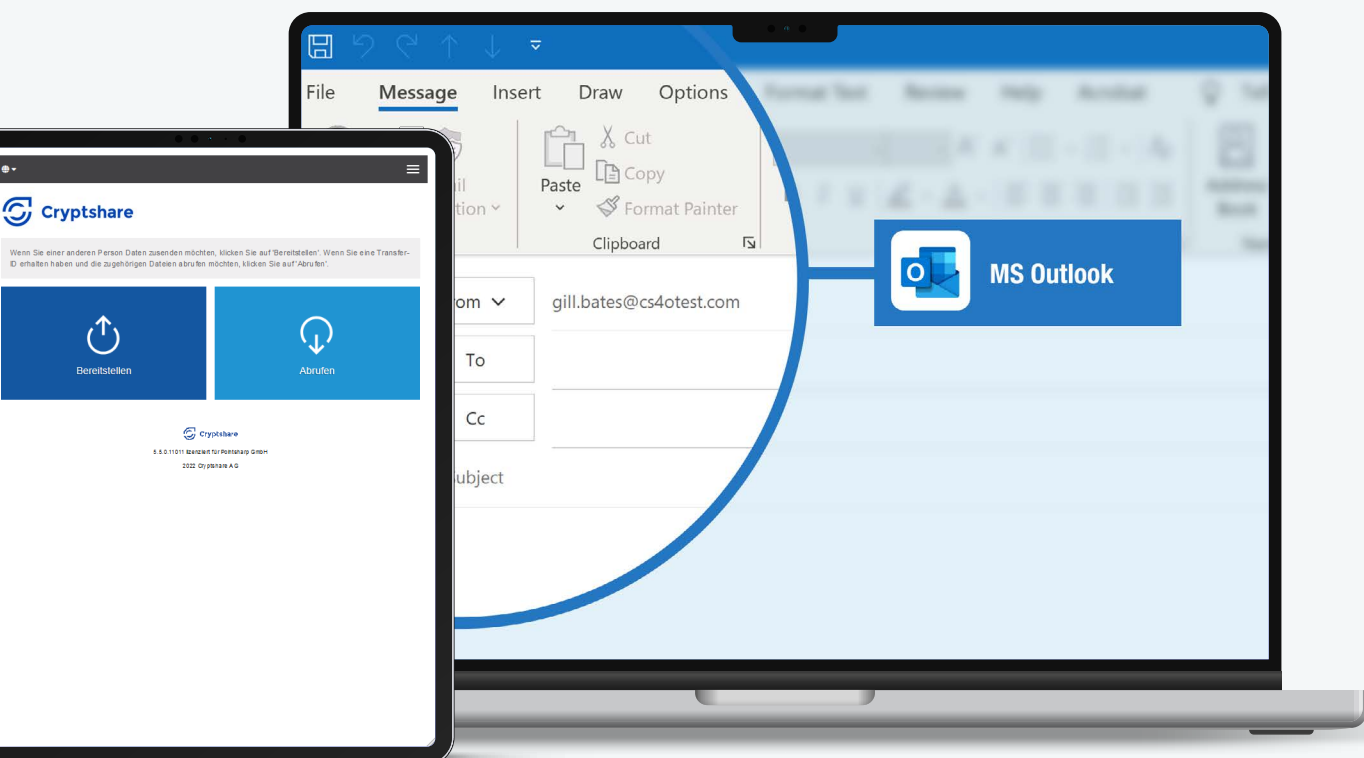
File Message Insert Draw Options

Paste

Cut

Copy

Format Painter

Clipboard

rom

gill.bates@cs4otest.com

To

Cc

ubject

MS Outlook

Cryptshare

Wenn Sie einer anderen Person Daten zusenden möchten, klicken Sie auf 'Bereitstellen'. Wenn Sie eine Transfer-ID erhalten haben und die zugehörigen Dateien abrufen möchten, klicken Sie auf 'Abrufen'.

Bereitstellen

Abrufen

Cryptshare

6.5.0.11011 lizenziert für Pointsharp GmbH

2022 Cryptshare AG